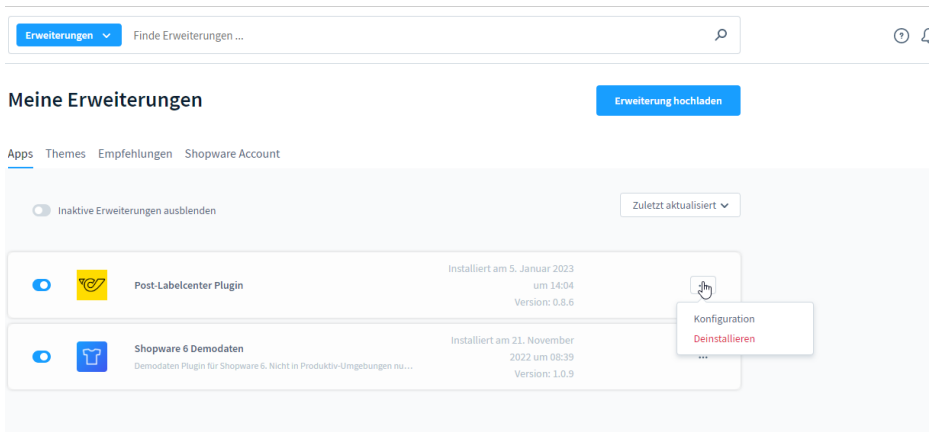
Erweiterungen

Finde Erweiterungen ...

Meine Erweiterungen

Erweiterung hochladen

Apps Themes Empfehlungen Shopware Account

Inaktive Erweiterungen ausblenden

Zuletzt aktualisiert

Post-Labelcenter Plugin

Installiert am 5. Januar 2023 um 14:04 Version: 0.8.6

Konfiguration
Deinstallieren

Shopware 6 Demodaten

Demodaten Plugin für Shopware 6. Nicht in Produktiv-Umgebungen nu...

Installiert am 21. November 2022 um 08:39 Version: 1.0.9

...